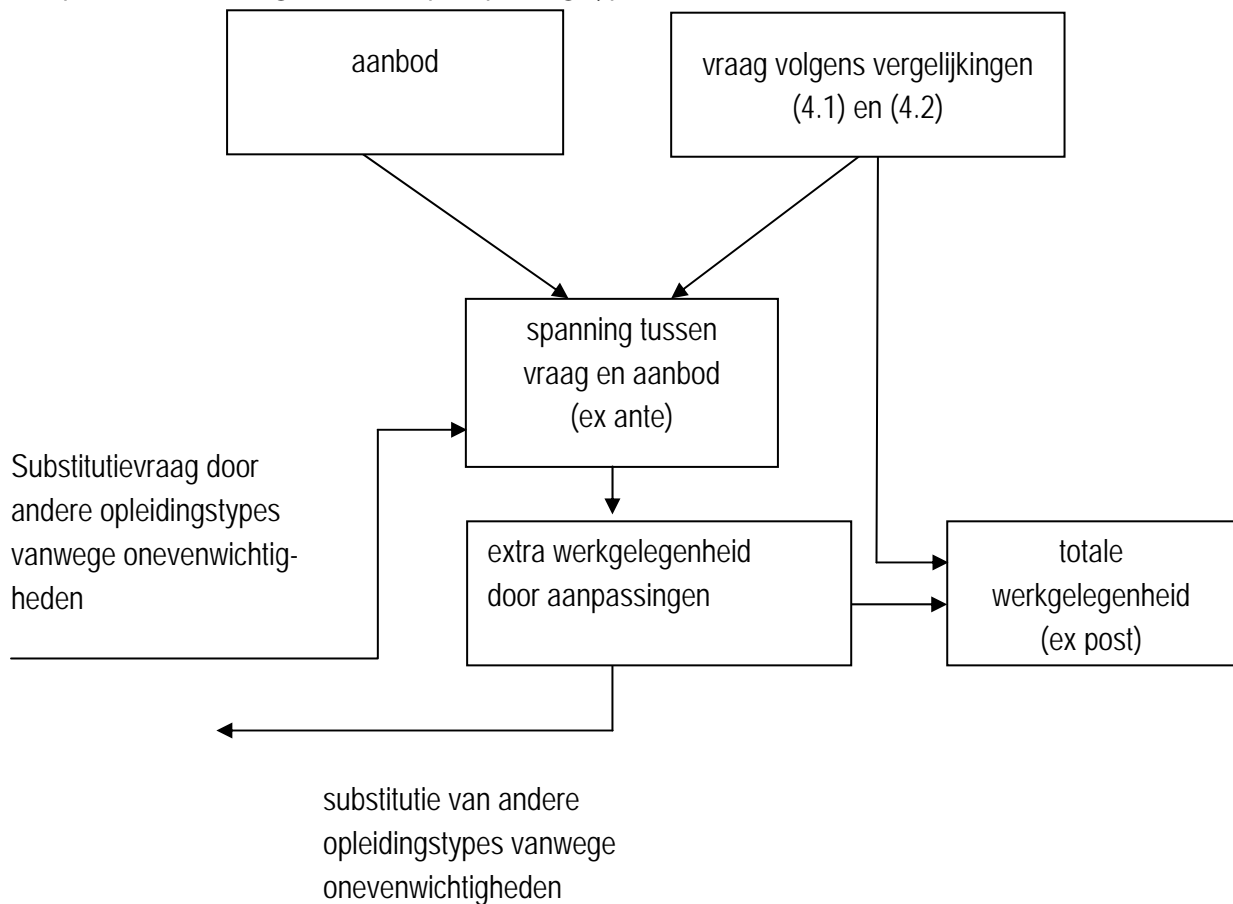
aanbod

vraag volgens vergelijkingen (4.1) en (4.2)

spanning tussen vraag en aanbod (ex ante)

Substitutievraag door andere opleidingstypes vanwege onevenwichtigheden

extra werkgelegenheid door aanpassingen

totale werkgelegenheid (ex post)

substitutie van andere opleidingstypes vanwege onevenwichtigheden